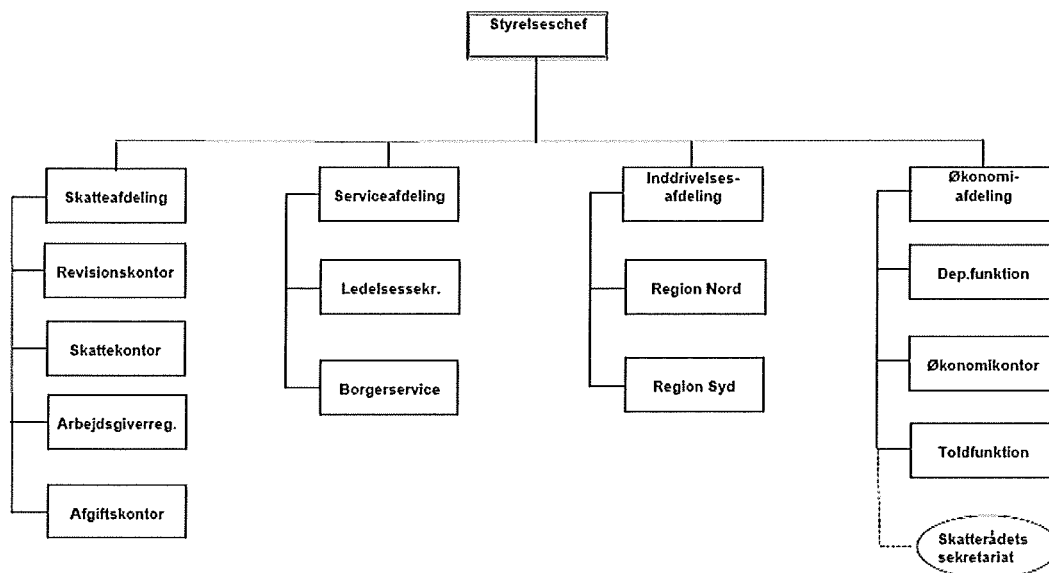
Styrelseschef

Skatteafdeling

Revisionskontor

Skattekontor

Arbejdsgiverreg.

Afgiftskontor

Serviceafdeling

Ledelsessekr.

Borgerservice

Inddrivelses-afdeling

Region Nord

Region Syd

Økonomi-afdeling

Dep.funktion

Økonomikontor

Toldfunktion

Skatterådets sekretariat